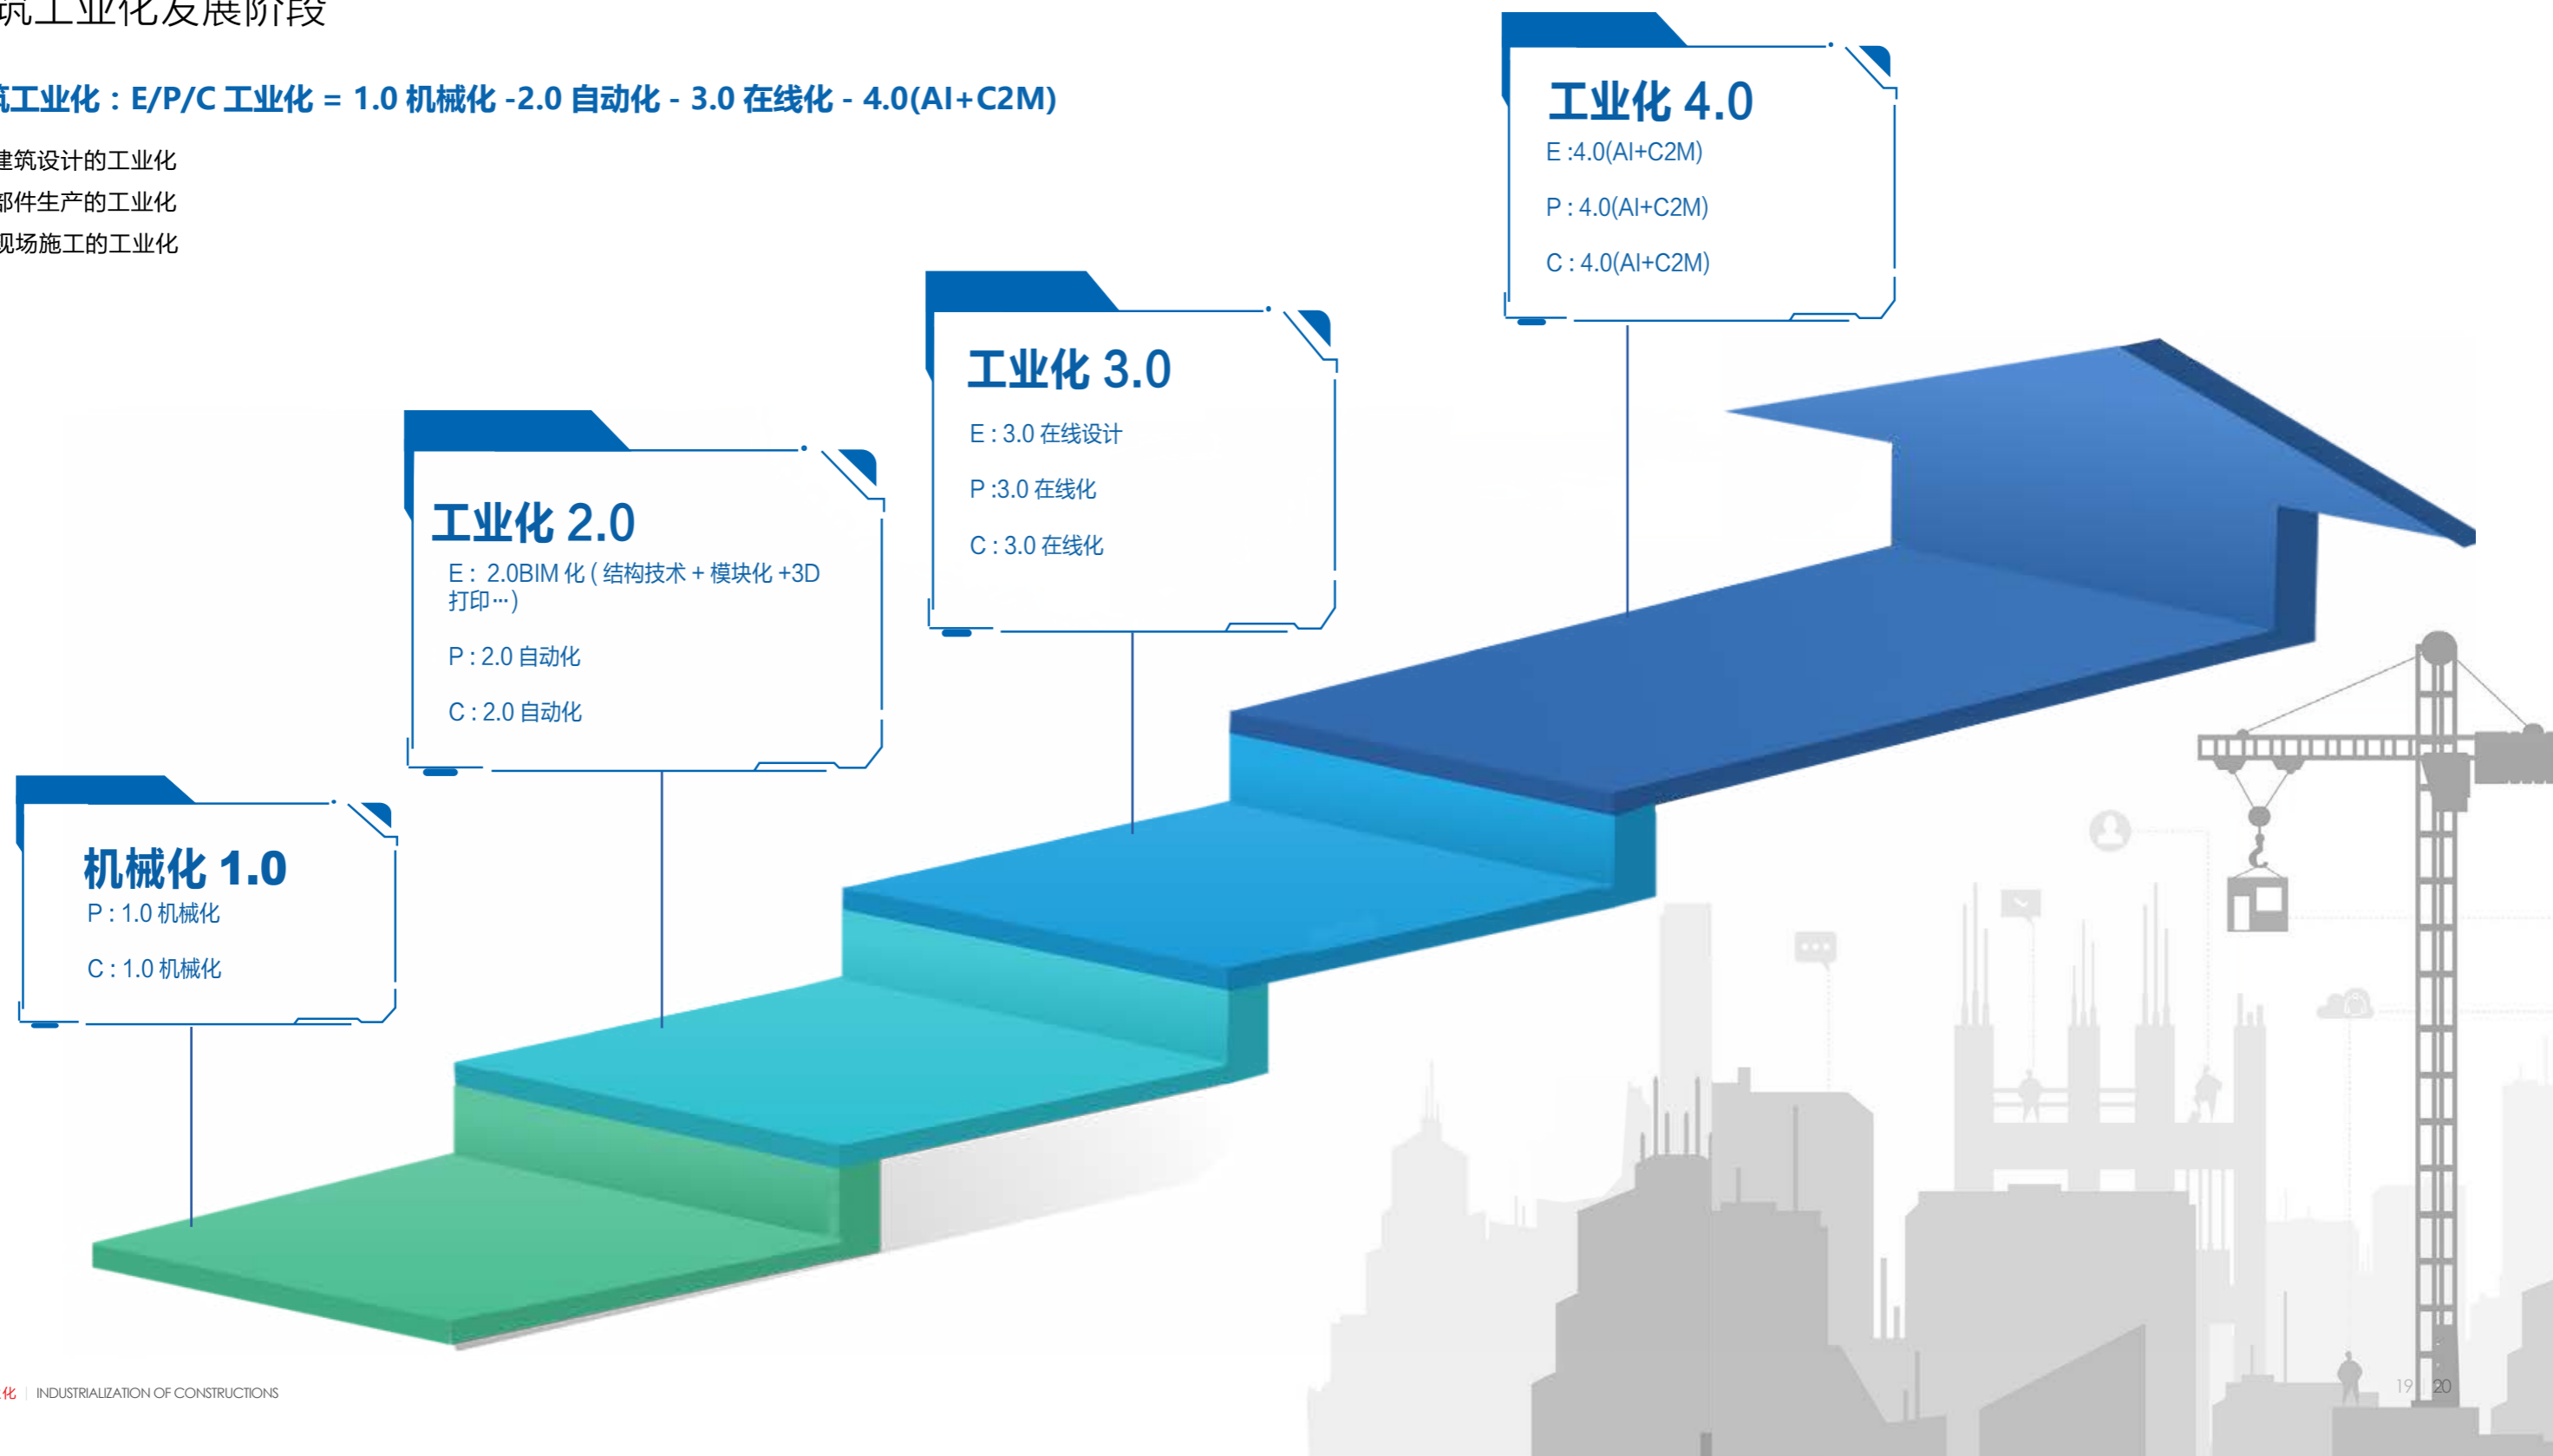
筑工业化发展阶段

筑工业化：E/P/C 工业化 = 1.0 机械化 -2.0 自动化 - 3.0 在线化 - 4.0(AI+C2M)

建筑设计的工业化

部件生产的工业化

现场施工的工业化

工业化 4.0
E :4.0(AI+C2M)
P : 4.0(AI+C2M)
C : 4.0(AI+C2M)

工业化 3.0
E : 3.0 在线设计
P :3.0 在线化
C : 3.0 在线化

工业化 2.0
E : 2.0BIM 化 ( 结构技术 + 模块化 +3D 打印…)
P : 2.0 自动化
C : 2.0 自动化

机械化 1.0
P : 1.0 机械化
C : 1.0 机械化

化 | INDUSTRIALIZATION OF CONSTRUCTIONS

19 20